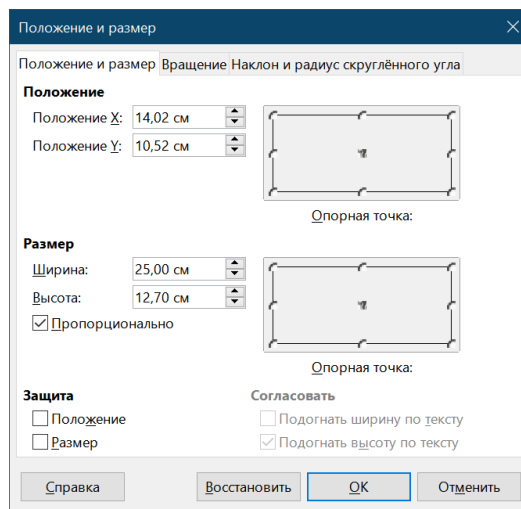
Положение и размер

Положение и размер | Вращение | Наклон и радиус скруглённого угла

Положение

Положение X: 14,02 см

Положение Y: 10,52 см

Опорная точка:

Размер

Ширина: 25,00 см

Высота: 12,70 см

Пропорционально

Опорная точка:

Защита

Положение

Размер

Согласовать

Подогнать ширину по тексту

Подогнать высоту по тексту

Справка | Восстановить | OK | Отменить